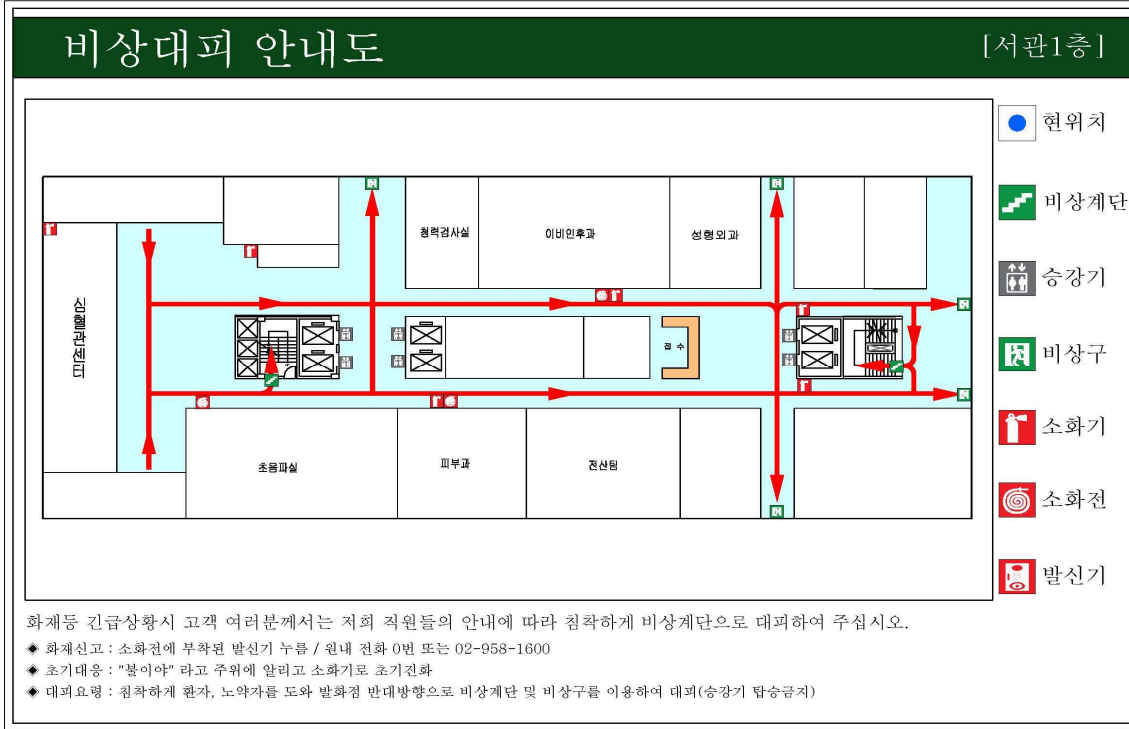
비상대피 안내도

[서관1층]

심혈관센터

청력검사실

이비인후과

성형외과

접수

초음파실

피부과

전산팀

현위치

비상계단

승강기

비상구

소화기

소화전

발신기

화재등 긴급상황시 고객 여러분께서는 저희 직원들의 안내에 따라 침착하게 비상계단으로 대피하여 주십시오.

◈ 화재신고 : 소화전에 부착된 발신기 누름 / 원내 전화 0번 또는 02-958-1600

◈ 초기대응 : "불이야" 라고 주위에 알리고 소화기로 초기진화

◈ 대피요령 : 침착하게 환자, 노약자를 도와 발화점 반대방향으로 비상계단 및 비상구를 이용하여 대피(승강기 탑승금지)